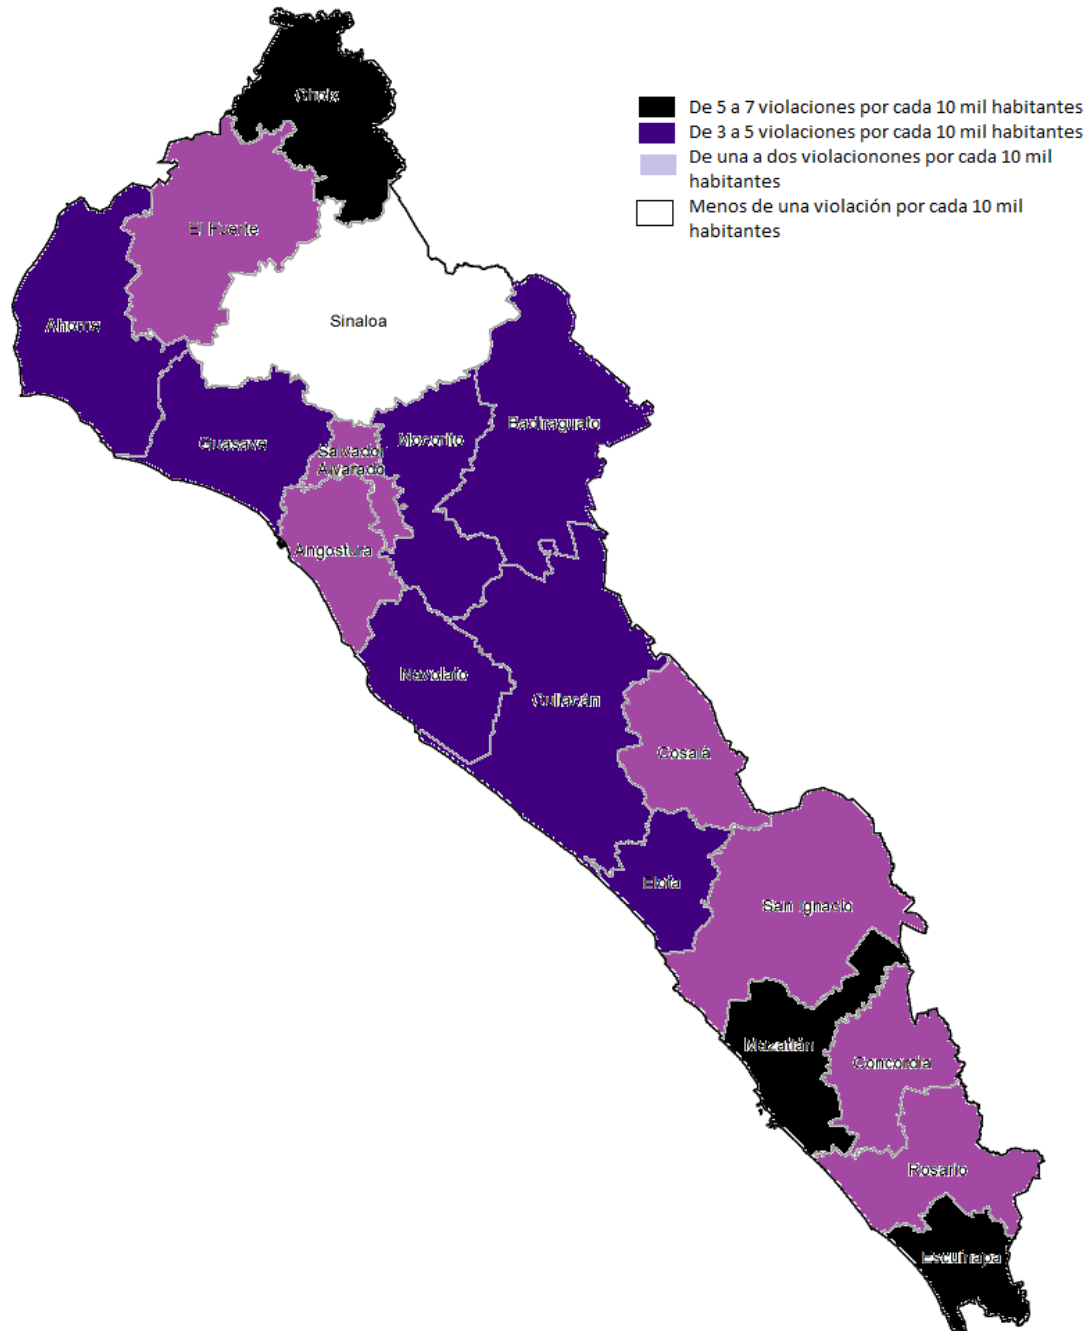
De 5 a 7 violaciones por cada 10 mil habitantes
De 3 a 5 violaciones por cada 10 mil habitantes
De una a dos violacionones por cada 10 mil habitantes
Menos de una violación por cada 10 mil habitantes

Choix
El Fuerte
Ahome
Sinaloa
Guasave
Salvador Alvarado
Mocorito
Badiraguato
Angostura
Navolato
Culiacán
Cosalá
Elota
San Ignacio
Mazatlán
Concordia
Rosario
Escuinapa